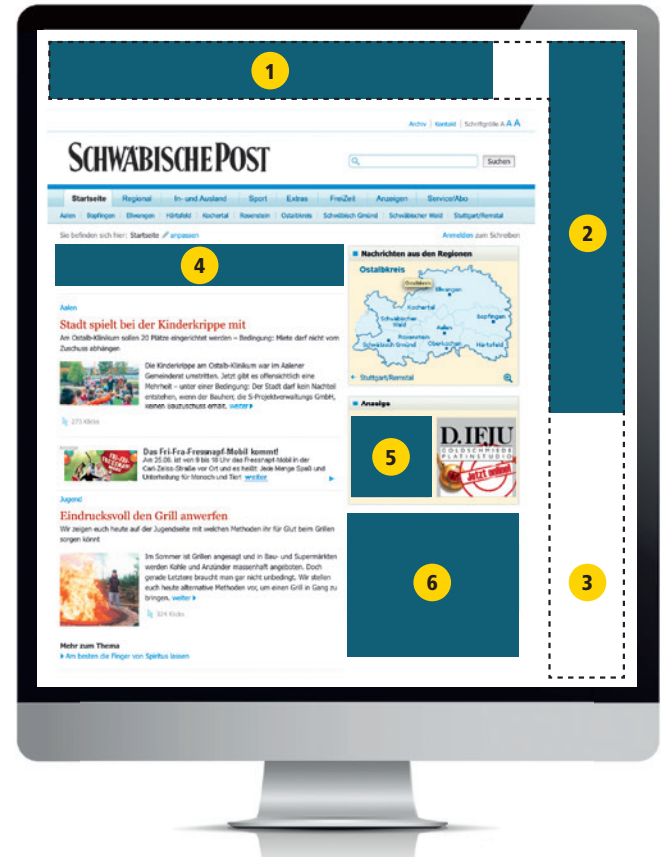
1

Archiv | Kontakt | Schriftgröße A A A

SCHWÄBISCHE POST

Suchen

Startseite | Regional | In- und Ausland | Sport | Extras | FreiZeit | Anzeigen | Service/Abo

Aalen | Bopfingen | Ellwangen | Härtsfeld | Kochertal | Rosenstein | Ostalbkreis | Schwäbisch Gmünd | Schwäbischer Wald | Stuttgart/Remstal

Sie befinden sich hier: Startseite anpassen

Anmelden zum Schreiben

2

4

Nachrichten aus den Regionen

Ostalbkreis

Ellwangen
Kochertal
Schwäbischer Wald
Bopfingen
Aalen
Rosenstein
Schwäbisch Gmünd
Oberkochen
Härtsfeld

Stuttgart/Remstal

Aalen

Stadt spielt bei der Kinderkrippe mit

Am Ostalb-Klinikum sollen 20 Plätze eingerichtet werden – Bedingung: Miete darf nicht vom Zuschuss abhängen

Die Kinderkrippe am Ostalb-Klinikum war im Aalener Gemeinderat umstritten. Jetzt gibt es offensichtlich eine Mehrheit – unter einer Bedingung: Der Stadt darf kein Nachteil entstehen, wenn der Bauherr, die S-Projektverwaltungs GmbH, keinen Bauzuschuss erhält. weiter

273 Klicks

Anzeige

5

D.IEJU

GOLDSCHMIEDE PLATINSTUDIO

Jetzt online!

Das Fri-Fra-Fressnapf-Mobil kommt!

Am 25.06. ist von 9 bis 18 Uhr das Fressnapf-Mobil in der Carl-Zeiss-Straße vor Ort und es heißt: Jede Menge Spaß und Unterhaltung für Mensch und Tier! weiter

Jugend

Eindrucksvoll den Grill anwerfen

Wir zeigen euch heute auf der Jugendseite mit welchen Methoden ihr für Glut beim Grillen sorgen könnt

Im Sommer ist Grillen angesagt und in Bau- und Supermärkten werden Kohle und Anzünder massenhaft angeboten. Doch gerade Letztere braucht man gar nicht unbedingt. Wir stellen euch heute alternative Methoden vor, um einen Grill in Gang zu bringen. weiter

324 Klicks

6

3

Mehr zum Thema

Am besten die Finger von Spiritus lassen